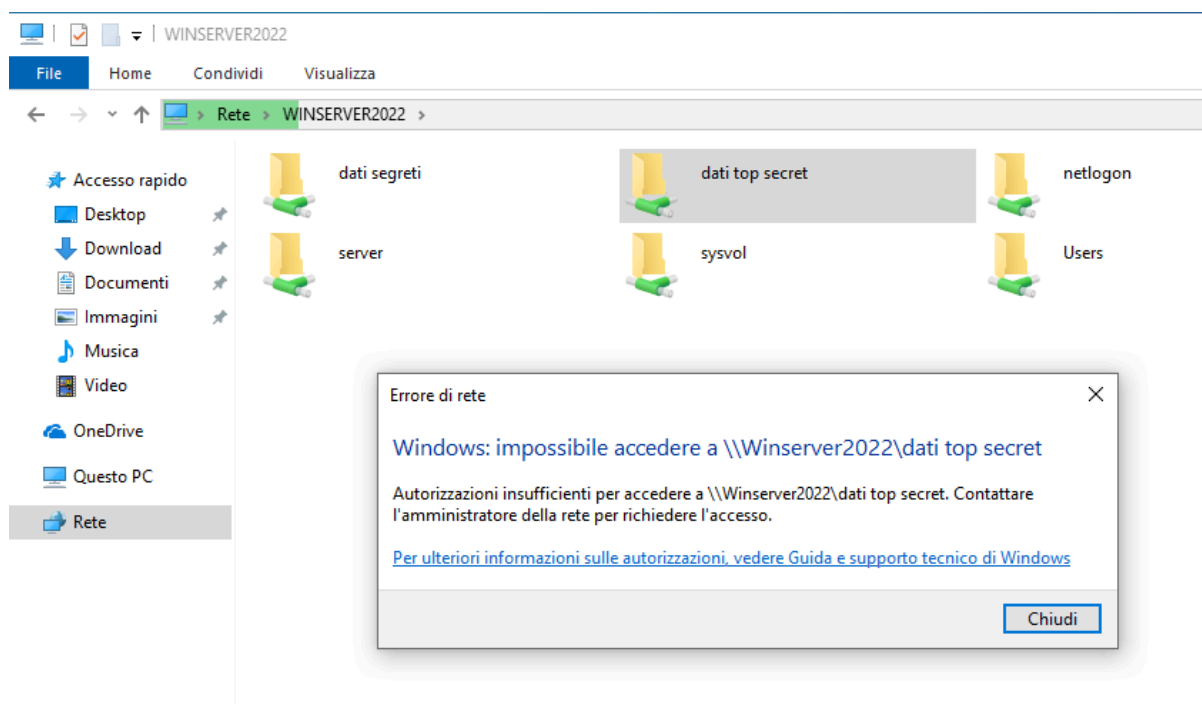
WINSERVER2022

File Home Condividi Visualizza

Rete > WINSERVER2022 >

Accesso rapido
Desktop
Download
Documenti
Immagini
Musica
Video
OneDrive
Questo PC
Rete

dati segreti
dati top secret
netlogon
server
sysvol
Users

Errore di rete

Windows: impossibile accedere a \\Winserver2022\dati top secret

Autorizzazioni insufficienti per accedere a \\Winserver2022\dati top secret. Contattare l'amministratore della rete per richiedere l'accesso.

Per ulteriori informazioni sulle autorizzazioni, vedere Guida e supporto tecnico di Windows

Chiudi